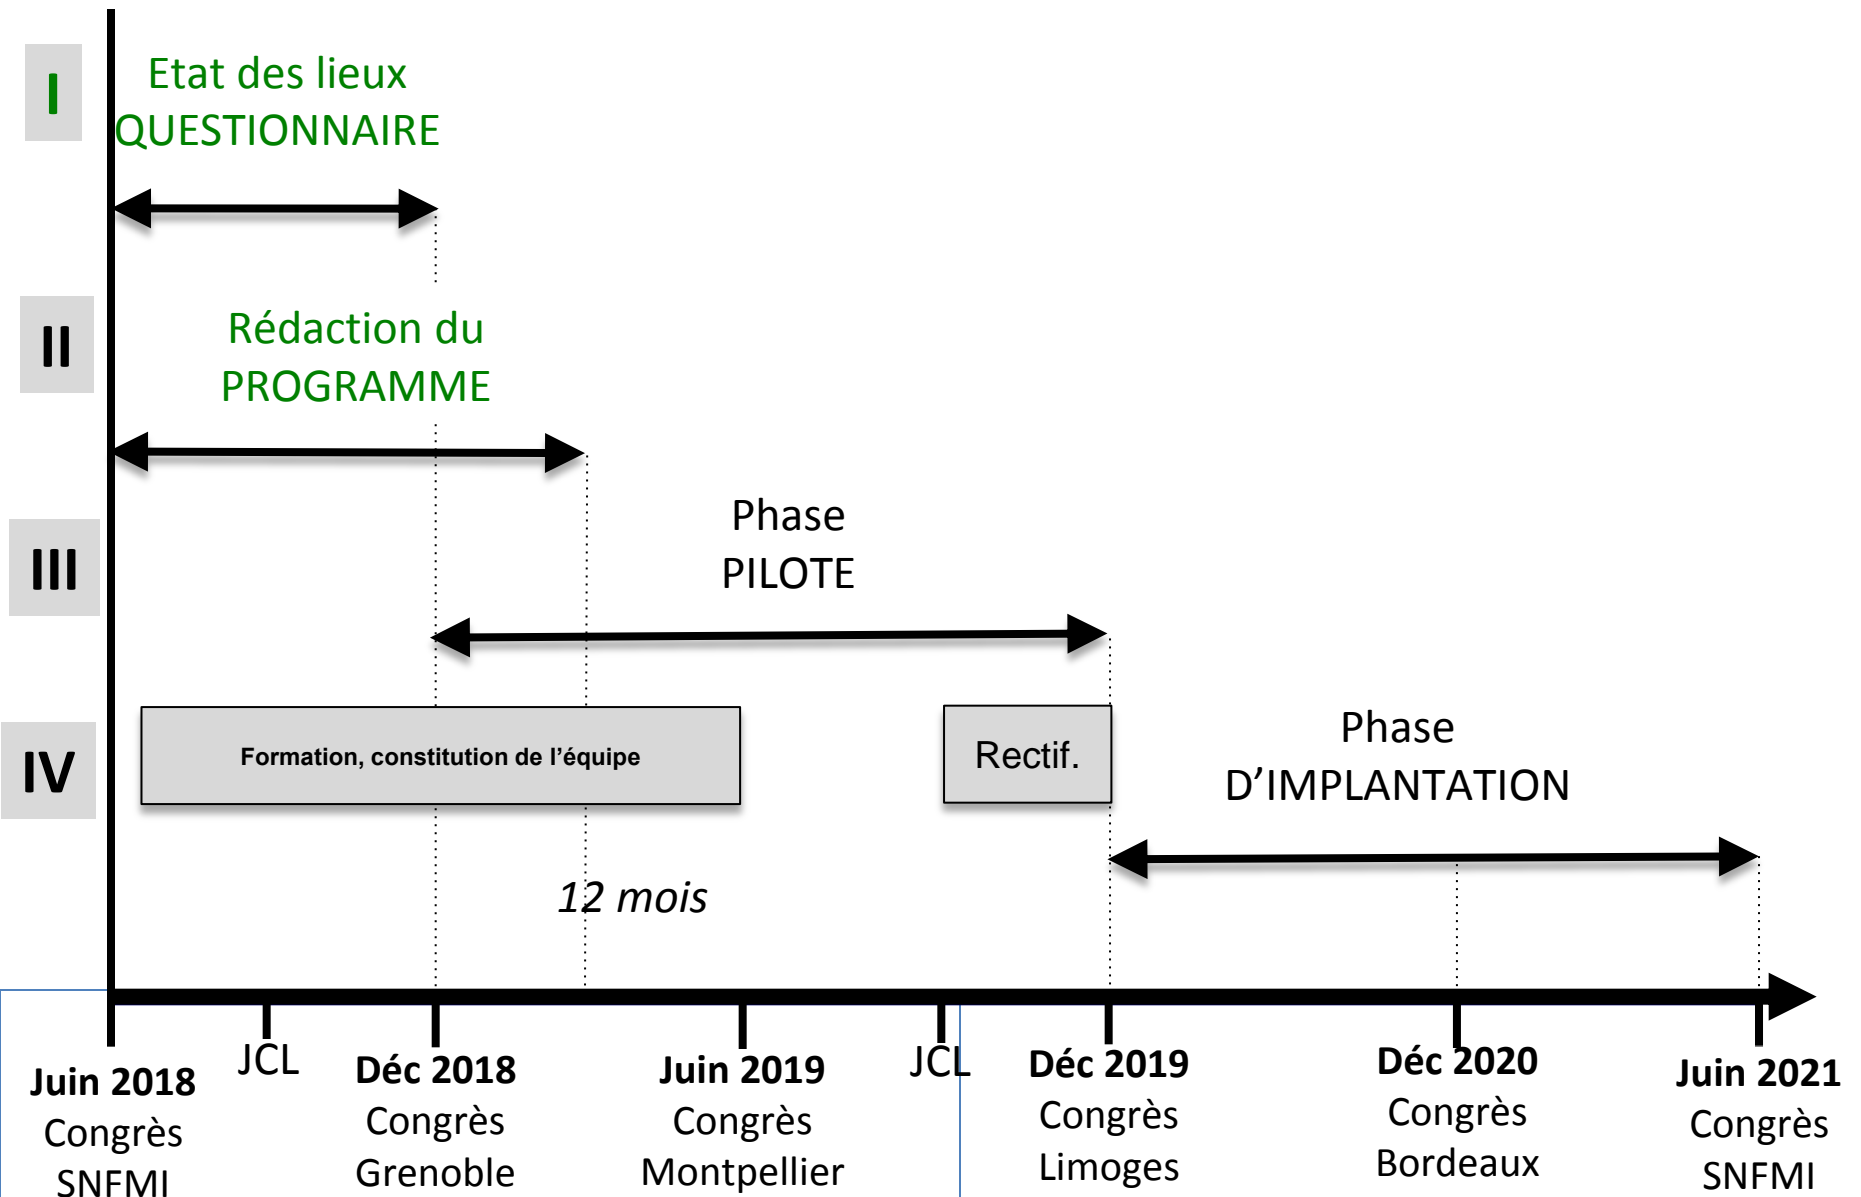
I

Etat des lieux
QUESTIONNAIRE

II

Rédaction du
PROGRAMME

III

Phase
PILOTE

IV

Formation, constitution de l'équipe

Rectif.

Phase
D'IMPLANTATION

12 mois

Juin 2018
Congrès
SNFMI

JCL

Déc 2018
Congrès
Grenoble

Juin 2019
Congrès
Montpellier

JCL

Déc 2019
Congrès
Limoges

Déc 2020
Congrès
Bordeaux

Juin 2021
Congrès
SNFMI